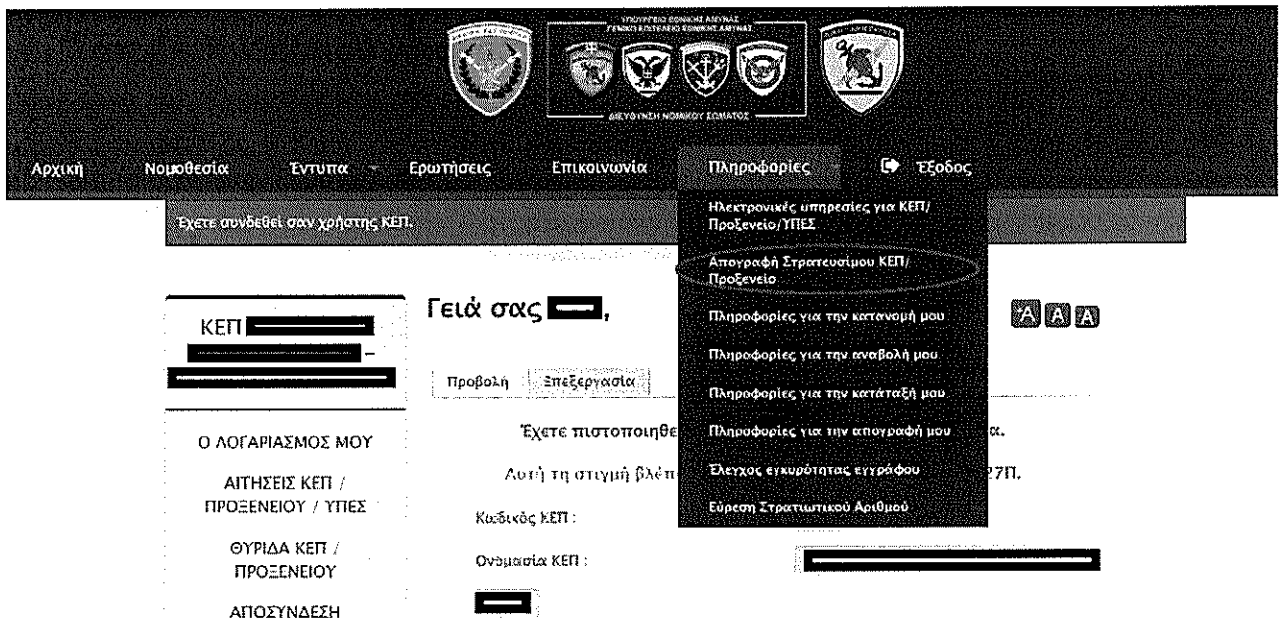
ΥΠΟΥΡΓΕΙΟ ΕΘΝΙΚΗΣ ΑΜΥΝΑΣ
ΓΕΝΙΚΟ ΕΠΙΤΕΛΕΙΟ ΕΘΝΙΚΗΣ ΑΜΥΝΑΣ
ΔΙΕΥΘΥΝΣΗ ΝΟΜΙΚΟΥ ΣΩΜΑΤΟΣ

Αρχική Νομοθεσία Έντυπα Ερωτήσεις Επικοινωνία Πληροφορίες Έξοδος

Έχετε συνδεθεί σαν χρήστης ΚΕΠ.

Ηλεκτρονικές υπηρεσίες για ΚΕΠ/Προξενείο/ΥΠΕΣ
Απογραφή Στρατευσίμου ΚΕΠ/Προξενείο
Πληροφορίες για την κατανομή μου
Πληροφορίες για την αναβολή μου
Πληροφορίες για την κατάταξή μου
Πληροφορίες για την απογραφή μου
Έλεγχος εγκυρότητας εγγράφου
Εύρεση Στρατιωτικού Αριθμού

ΚΕΠ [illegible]

Γειά σας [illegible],

A A A

Προβολή Επεξεργασία

Έχετε πιστοποιηθε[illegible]α.

Αυτή τη στιγμή βλέπ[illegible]27Π.

Κωδικός ΚΕΠ :

Ονομασία ΚΕΠ :

Ο ΛΟΓΑΡΙΑΣΜΟΣ ΜΟΥ

ΑΙΤΗΣΕΙΣ ΚΕΠ / ΠΡΟΞΕΝΕΙΟΥ / ΥΠΕΣ

ΘΥΡΙΔΑ ΚΕΠ / ΠΡΟΞΕΝΕΙΟΥ

ΑΠΟΣΥΝΔΕΣΗ